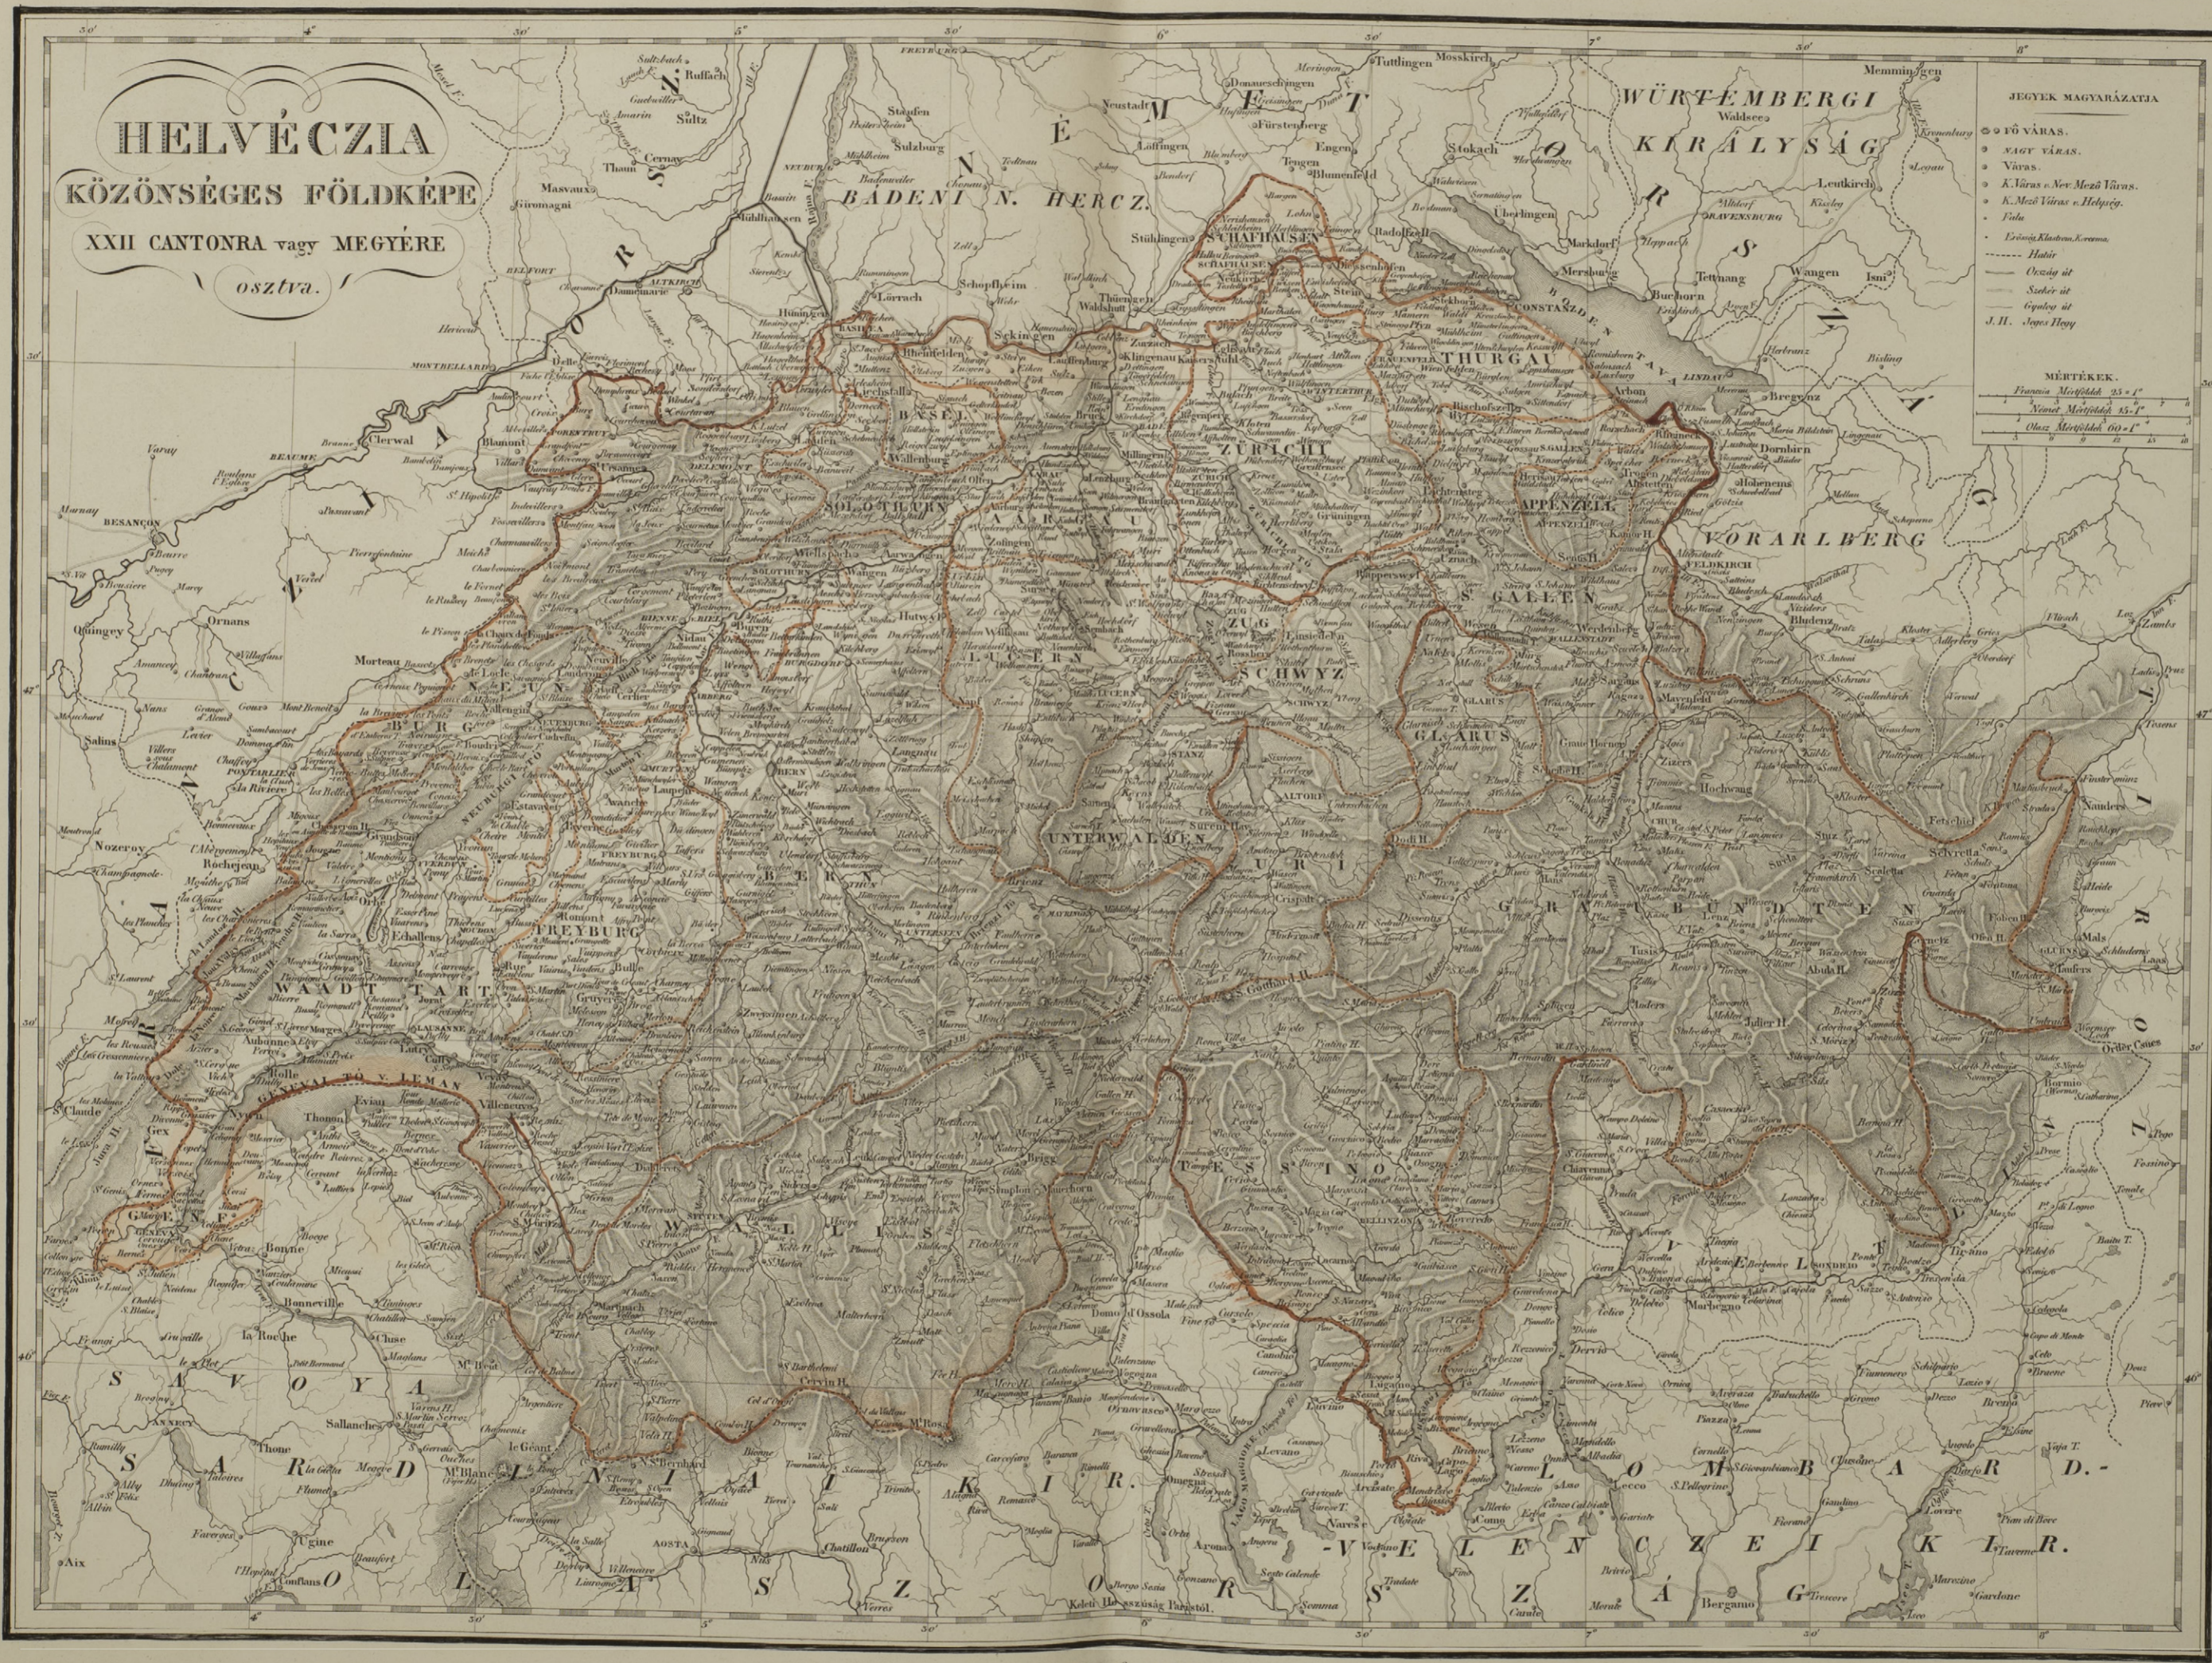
HELVÉCZIA
KÖZÖNSÉGES FÖLDKÉPE
XXII CANTONRA vagy MEGYÉRE
osztva.

JEGYEK MAGYARÁZATJA
FŐ VÁRAS.
NAGY VÁRAS.
Váras.
K. Váras v. Nev. Mező Váras.
K. Mező Váras v. Helység.
Falu.
Határ
Ország út
Szekér út
Gyalog út
J.H. Jeges Hegy

MÉRTÉKEK:
Franczia Mértföld 25 = 1°
Német Mértföld 15 = 1°
Olasz Mértföld 60 = 1°

WÜRTEMBERGI KIRÁLYSÁG
BADENI N. HERCZ.
NÉMET ORSZÁG
FRANCZIA ORSZÁG
SCHAFHAUSEN
THURGAU
BASEL
ZÜRICH
APPENZELL
SOLOTHURN
AARGAU
VORARLBERG
S. GALLEN
LUCERN
ZUG
SCHWYZ
GLARUS
NEUENBURG
UNTERWALDEN
URI
BERN
FREYBURG
GRAUBÜNDTEN
WAADTLAND
TYROL
LAC DE GENEVE
WALLIS
TESSINO
SAVOYA
SARD. KIR.
LOMBARD.-VELENCZEI KIR.
OLASZ ORSZÁG
BESANÇON
Clerval
Ornans
Mortau
Pontarlier
Salins
Nozeroy
Genf
Lausanne
Vevey
Morges
Thonon
Evian
Bonneville
La Roche
Sallanches
Annecy
Thone
Aix
Flumet
Cormayeur
AOSTA
Chatillon
Bergamo
Lecco
Como
Lugano
Bellinzona
Chiavenna
Sondrio
Bormio
Bludenz
Feldkirch
Bregenz
Lindau
Arbon
Constanz
Stockach
Tuttlingen
Freyburg
Basel
Mülhausen
Altkirch
Belfort
Montbelliard
Rheinfelden
Waldshut
Stühlingen
Ueberlingen
Meersburg
Markdorf
Ravensburg
Wangen
Tettnang
Buchhorn
Leutkirch
Memmingen
Altorf
Sion
St. Bernard
Martigny
Brieg
Domo d'Ossola
Locarno
Chur
Glarus
Schwyz
Zug
Lucern
Aarau
Solothurn
Bern
Freyburg
Neuchatel
Yverdon
Thun
Interlacken
Sarnen
Stanz
Appenzell
S. Gallen
Frauenfeld
Schafhausen
Zürich
Delemont
Porentruy
Bienne
Morat
Romont
Bulle
Echallens
Moudon
Payerne
Orbe
Nyon
Rolle
Aubonne
Ivrea
Varese
Arona
Tirano
Mals
Nauders
Landeck
Glurns
Morbegno
Cervin H.
Mt. Blanc
Mt. Rosa